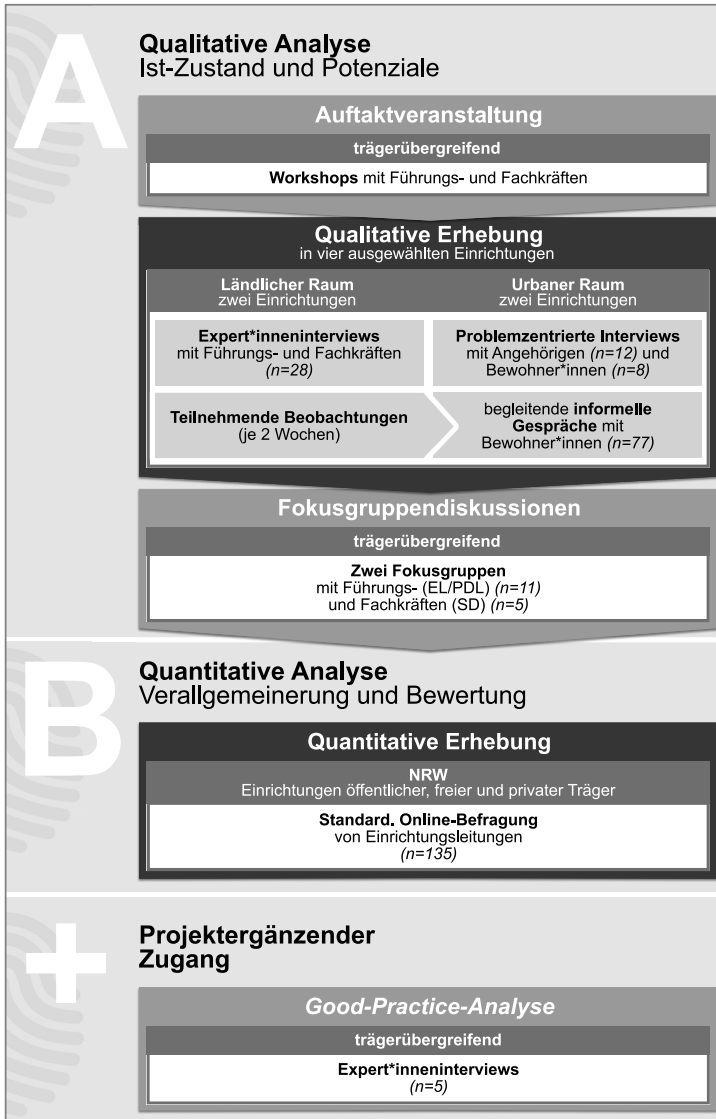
A

**Qualitative Analyse**
Ist-Zustand und Potenziale

**Auftaktveranstaltung**

**trägerübergreifend**

**Workshops** mit Führungs- und Fachkräften

**Qualitative Erhebung**
in vier ausgewählten Einrichtungen

**Ländlicher Raum**
zwei Einrichtungen

**Urbaner Raum**
zwei Einrichtungen

**Expert*inneninterviews**
mit Führungs- und Fachkräften
*(n=28)*

**Problemzentrierte Interviews**
mit Angehörigen *(n=12)* und Bewohner*innen *(n=8)*

**Teilnehmende Beobachtungen**
(je 2 Wochen)

begleitende **informelle Gespräche** mit Bewohner*innen *(n=77)*

**Fokusgruppendiskussionen**

**trägerübergreifend**

**Zwei Fokusgruppen**
mit Führungs- (EL/PDL) *(n=11)*
und Fachkräften (SD) *(n=5)*

B

**Quantitative Analyse**
Verallgemeinerung und Bewertung

**Quantitative Erhebung**

**NRW**
Einrichtungen öffentlicher, freier und privater Träger

**Standard. Online-Befragung**
von Einrichtungsleitungen
*(n=135)*

+

**Projektergänzender Zugang**

*Good-Practice-Analyse*

**trägerübergreifend**

**Expert*inneninterviews**
*(n=5)*